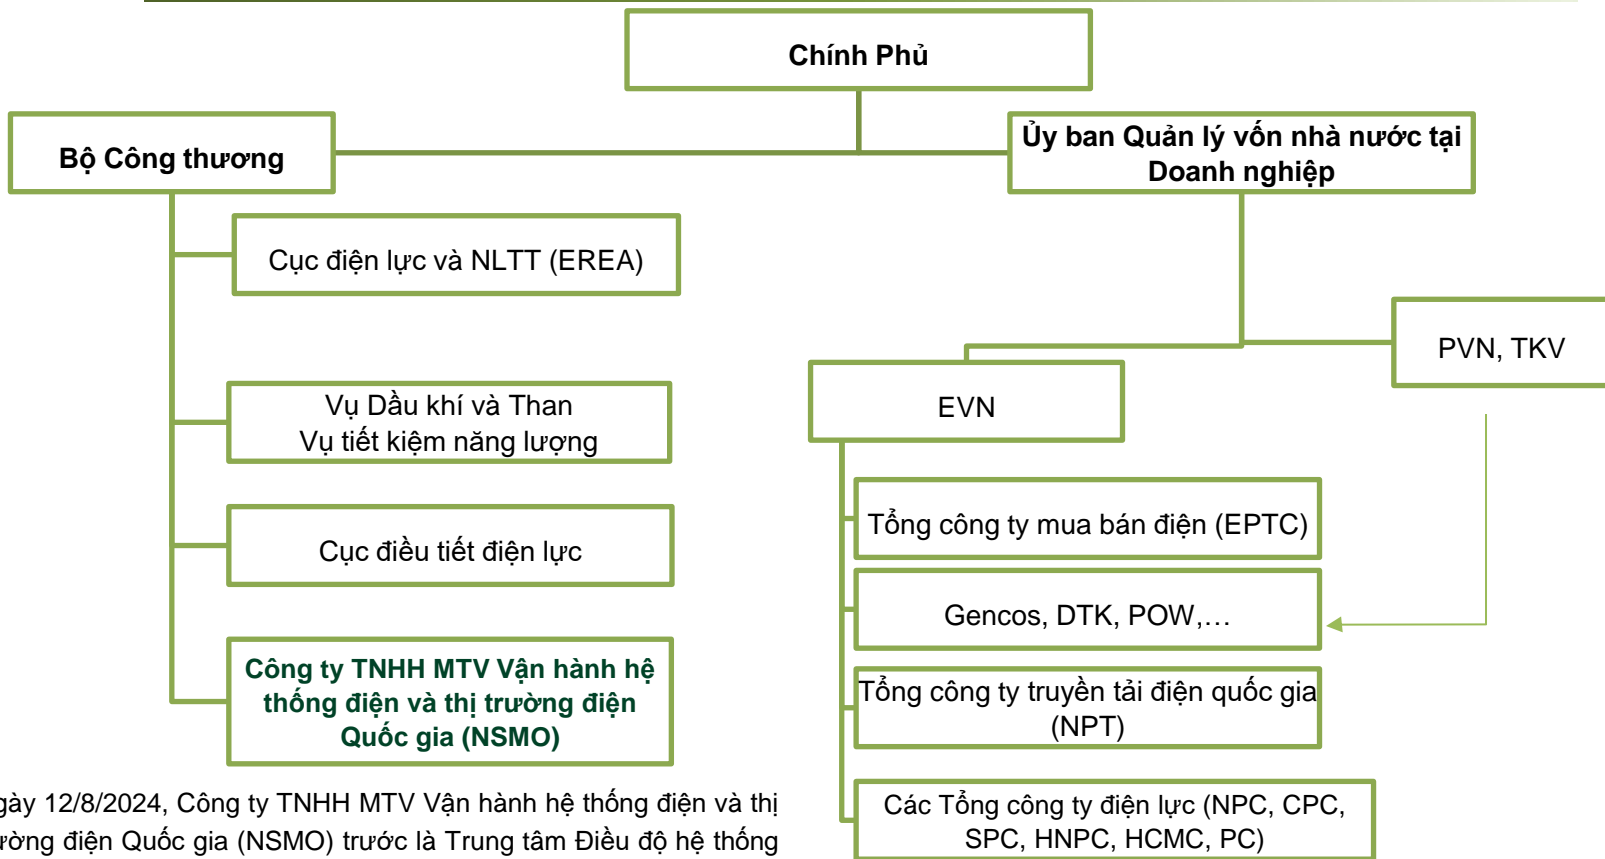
Chính Phủ

Bộ Công thương

Ủy ban Quản lý vốn nhà nước tại Doanh nghiệp

Cục điện lực và NLTT (EREA)

Vụ Dầu khí và Than
Vụ tiết kiệm năng lượng

Cục điều tiết điện lực

Công ty TNHH MTV Vận hành hệ thống điện và thị trường điện Quốc gia (NSMO)

PVN, TKV

EVN

Tổng công ty mua bán điện (EPTC)

Gencos, DTK, POW,…

Tổng công ty truyền tải điện quốc gia (NPT)

Các Tổng công ty điện lực (NPC, CPC, SPC, HNPC, HCMC, PC)

gày 12/8/2024, Công ty TNHH MTV Vận hành hệ thống điện và thị ường điện Quốc gia (NSMO) trước là Trung tâm Điều độ hệ thống